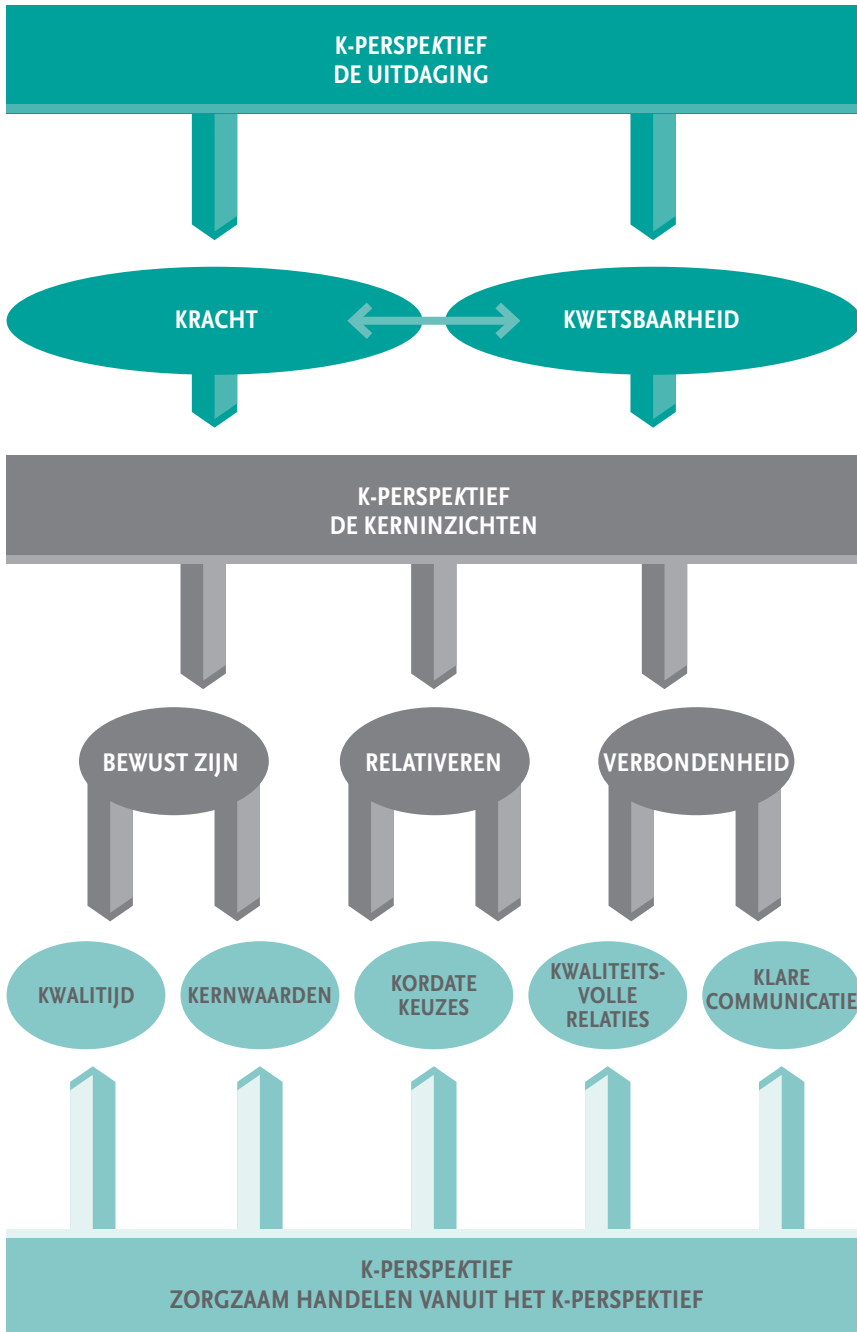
K-PERSPEKTIEF
DE UITDAGING

KRACHT

KWETSBAARHEID

K-PERSPEKTIEF
DE KERNINZICHTEN

BEWUST ZIJN

RELATIVEREN

VERBONDENHEID

KWALITIJD

KERNWAARDEN

KORDATE KEUZES

KWALITEITSVOLLE RELATIES

KLARE COMMUNICATIE

K-PERSPEKTIEF
ZORGZAAM HANDELEN VANUIT HET K-PERSPEKTIEF